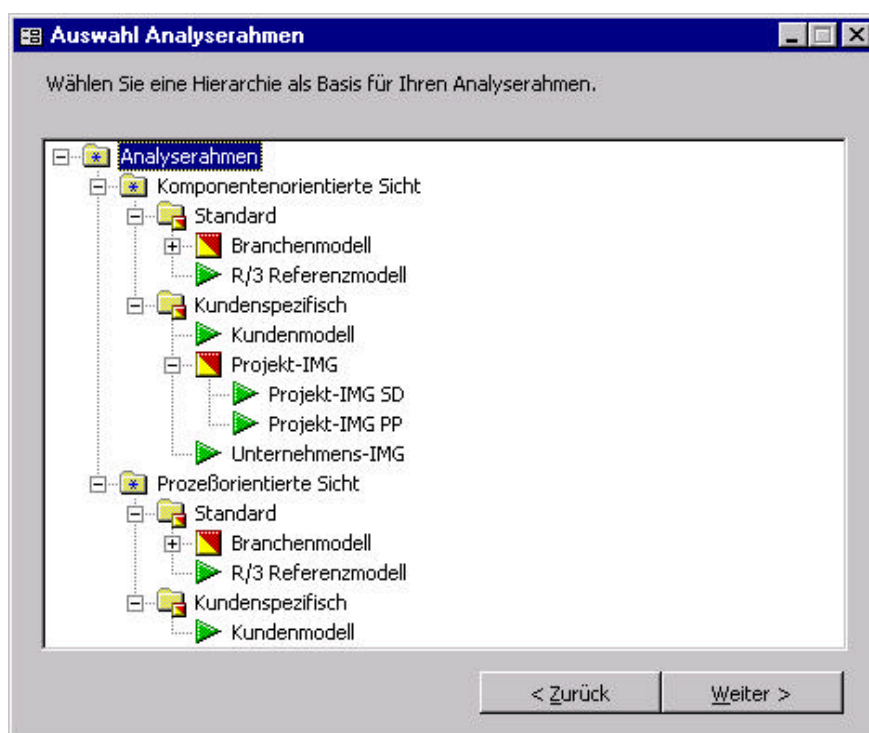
Auswahl Analyserahmen

Wählen Sie eine Hierarchie als Basis für Ihren Analyserahmen.

Analyserahmen
Komponentenorientierte Sicht
Standard
Branchenmodell
R/3 Referenzmodell
Kundenspezifisch
Kundenmodell
Projekt-IMG
Projekt-IMG SD
Projekt-IMG PP
Unternehmens-IMG
Prozeßorientierte Sicht
Standard
Branchenmodell
R/3 Referenzmodell
Kundenspezifisch
Kundenmodell

< Zurück
Weiter >